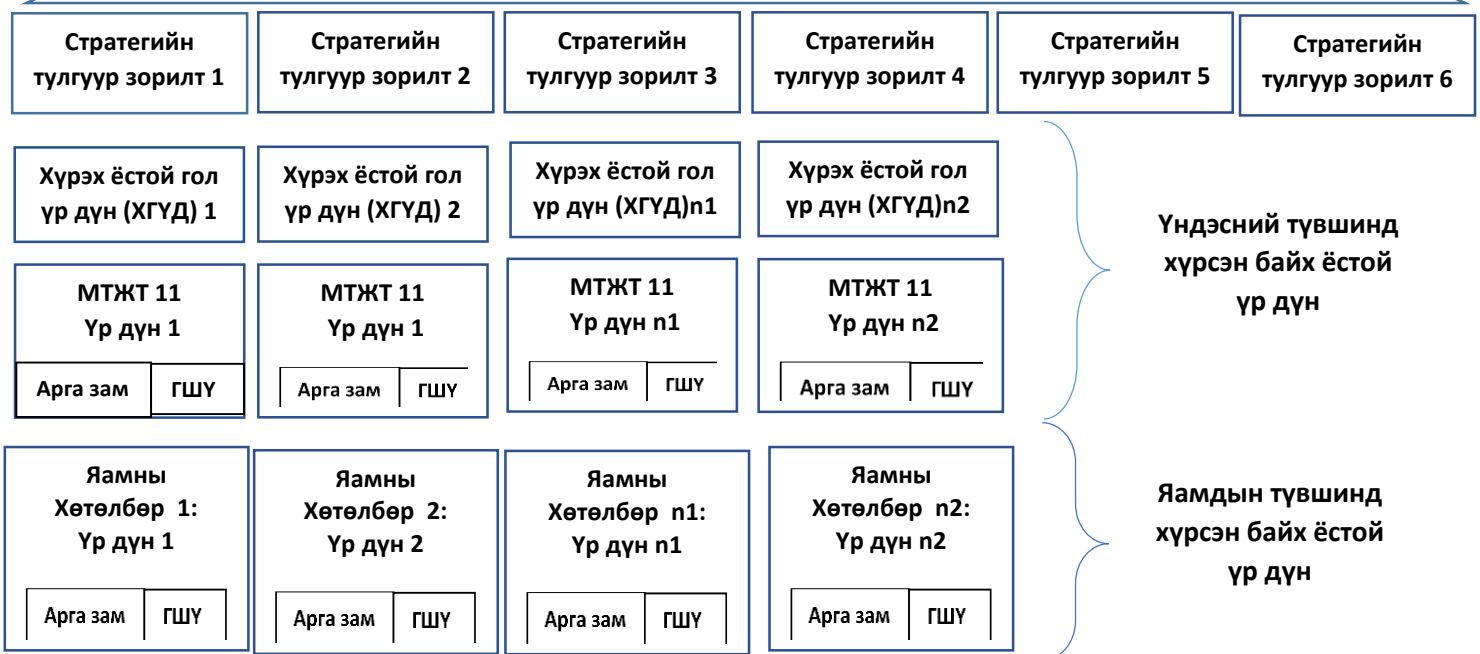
Стратегийн тулгуур зорилт 1

Стратегийн тулгуур зорилт 2

Стратегийн тулгуур зорилт 3

Стратегийн тулгуур зорилт 4

Стратегийн тулгуур зорилт 5

Стратегийн тулгуур зорилт 6

Хүрэх ёстой гол үр дүн (ХГҮД) 1

Хүрэх ёстой гол үр дүн (ХГҮД) 2

Хүрэх ёстой гол үр дүн (ХГҮД)n1

Хүрэх ёстой гол үр дүн (ХГҮД)n2

МТЖТ 11
Үр дүн 1
Арга зам | ГШҮ

МТЖТ 11
Үр дүн 1
Арга зам | ГШҮ

МТЖТ 11
Үр дүн n1
Арга зам | ГШҮ

МТЖТ 11
Үр дүн n2
Арга зам | ГШҮ

Үндэсний түвшинд хүрсэн байх ёстой үр дүн

Яамны Хөтөлбөр 1:
Үр дүн 1
Арга зам | ГШҮ

Яамны Хөтөлбөр 2:
Үр дүн 2
Арга зам | ГШҮ

Яамны Хөтөлбөр n1:
Үр дүн n1
Арга зам | ГШҮ

Яамны Хөтөлбөр n2:
Үр дүн n2
Арга зам | ГШҮ

Яамдын түвшинд хүрсэн байх ёстой үр дүн